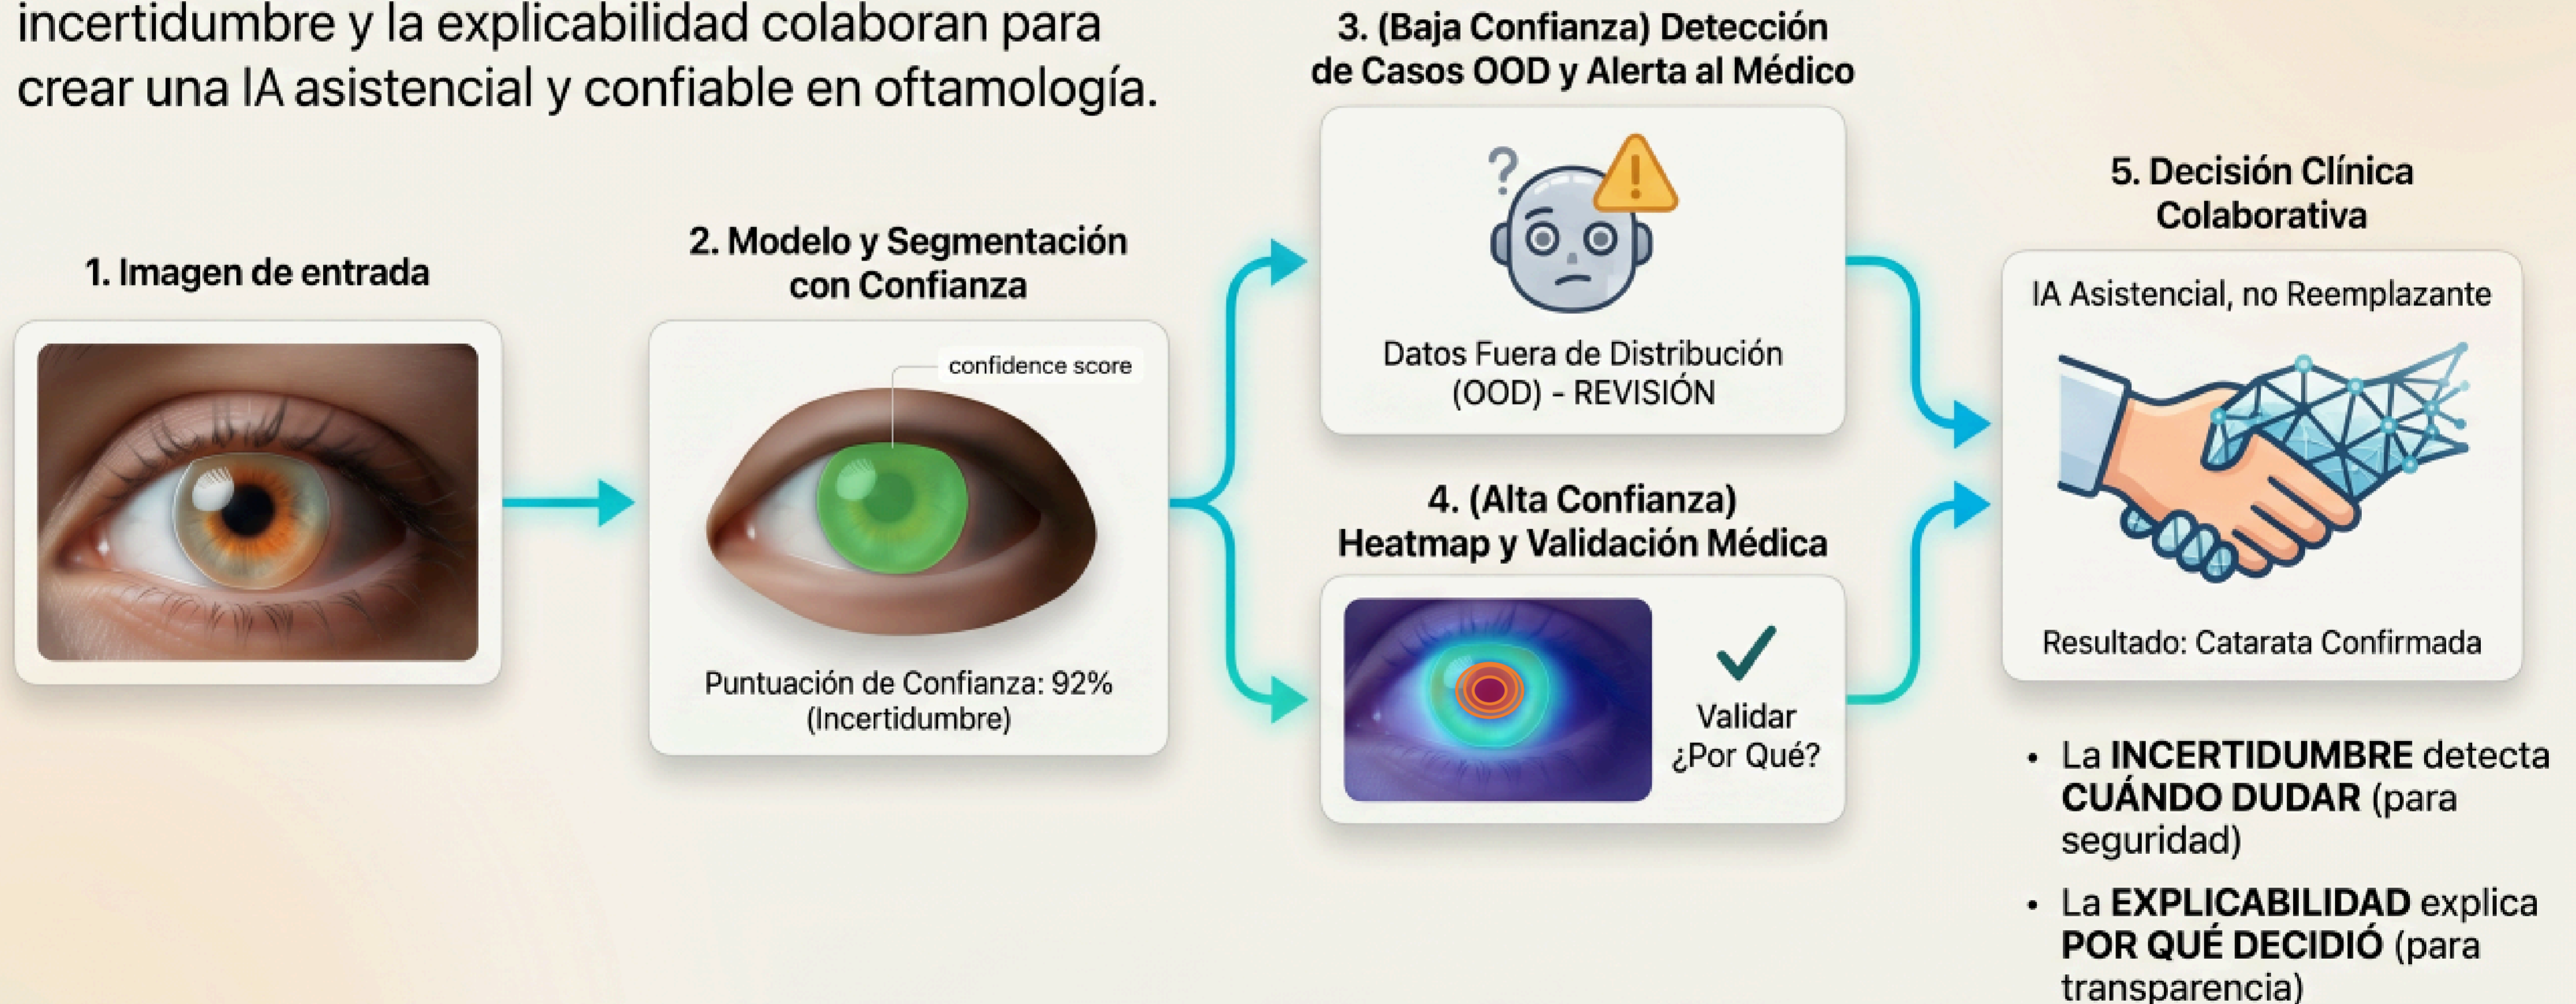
incertidumbre y la explicabilidad colaboran para crear una IA asistencial y confiable en oftamología.

1. Imagen de entrada

2. Modelo y Segmentación con Confianza

confidence score

Puntuación de Confianza: 92% (Incertidumbre)

3. (Baja Confianza) Detección de Casos OOD y Alerta al Médico

Datos Fuera de Distribución (OOD) - REVISIÓN

4. (Alta Confianza) Heatmap y Validación Médica

Validar ¿Por Qué?

5. Decisión Clínica Colaborativa

IA Asistencial, no Reemplazante

Resultado: Catarata Confirmada

• La **INCERTIDUMBRE** detecta **CUÁNDO DUDAR** (para seguridad)

• La **EXPLICABILIDAD** explica **POR QUÉ DECIDIÓ** (para transparencia)